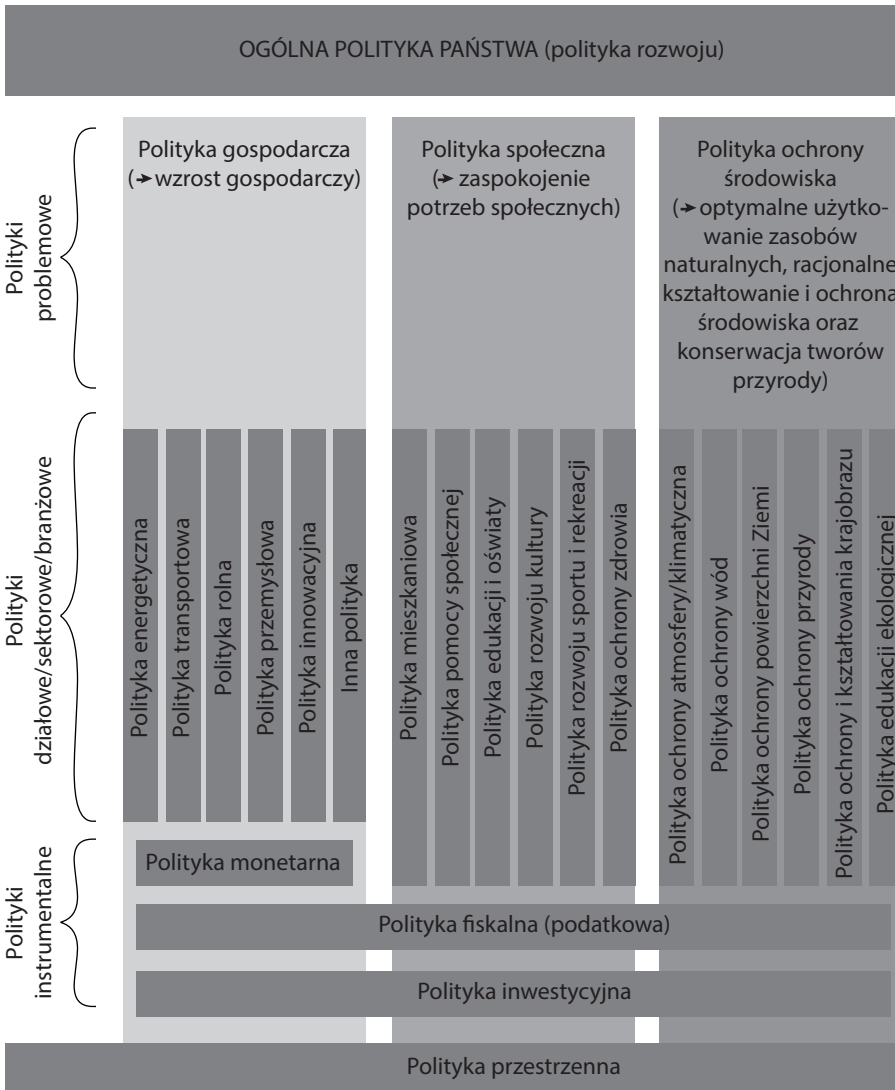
OGÓLNA POLITYKA PAŃSTWA (polityka rozwoju)

Polityki problemowe

Polityka gospodarcza (➔ wzrost gospodarczy)

Polityka społeczna (➔ zaspokojenie potrzeb społecznych)

Polityka ochrony środowiska (➔ optymalne użytkowanie zasobów naturalnych, racjonalne kształtowanie i ochrona środowiska oraz konserwacja tworów przyrody)

Polityki działowe/sektorowe/branżowe

Polityka energetyczna

Polityka transportowa

Polityka rolna

Polityka przemysłowa

Polityka innowacyjna

Inna polityka

Polityka mieszkaniowa

Polityka pomocy społecznej

Polityka edukacji i oświaty

Polityka rozwoju kultury

Polityka rozwoju sportu i rekreacji

Polityka ochrony zdrowia

Polityka ochrony atmosfery/klimatyczna

Polityka ochrony wód

Polityka ochrony powierzchni Ziemi

Polityka ochrony przyrody

Polityka ochrony i kształtowania krajobrazu

Polityka edukacji ekologicznej

Polityki instrumentalne

Polityka monetarna

Polityka fiskalna (podatkowa)

Polityka inwestycyjna

Polityka przestrzenna